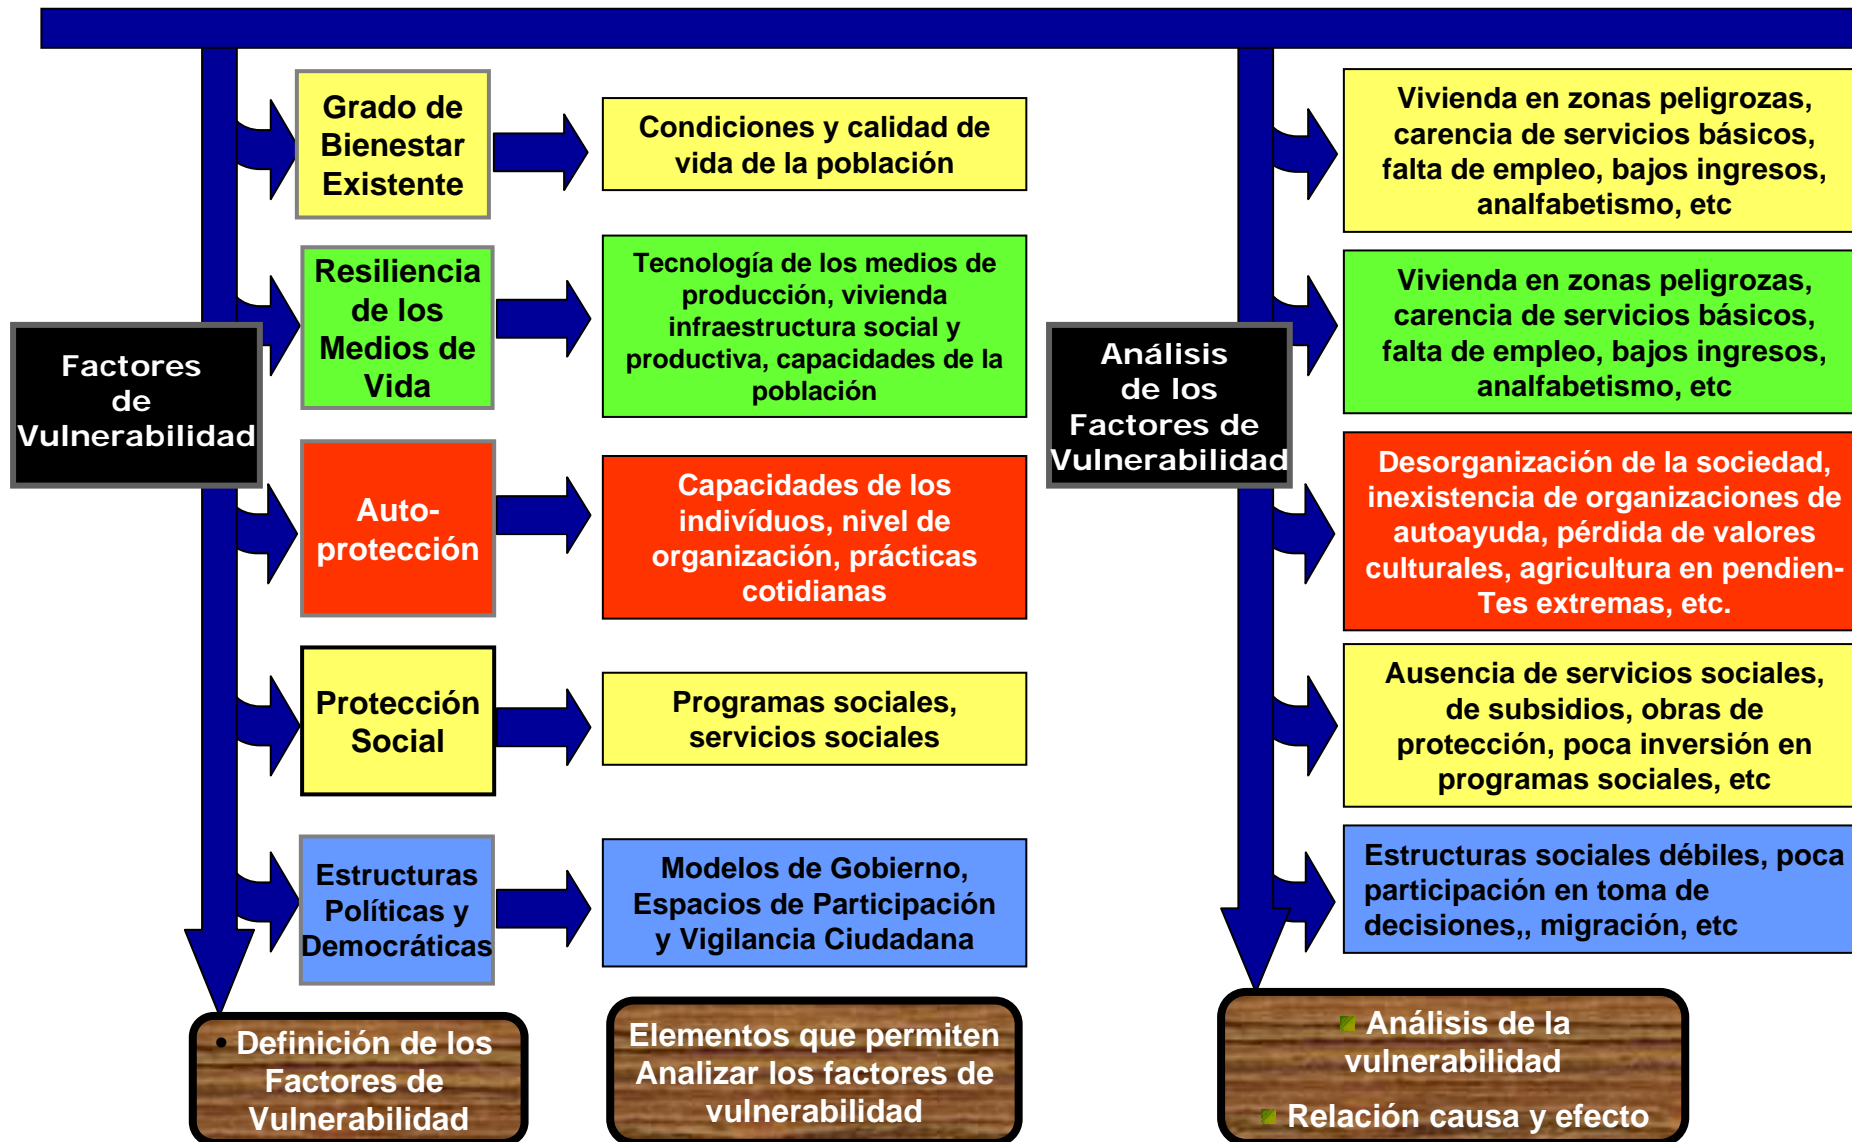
Factores de Vulnerabilidad

Grado de Bienestar Existente

Condiciones y calidad de vida de la población

Resiliencia de los Medios de Vida

Tecnología de los medios de producción, vivienda infraestructura social y productiva, capacidades de la población

Auto-protección

Capacidades de los indivíduos, nivel de organización, prácticas cotidianas

Protección Social

Programas sociales, servicios sociales

Estructuras Políticas y Democráticas

Modelos de Gobierno, Espacios de Participación y Vigilancia Ciudadana

Análisis de los Factores de Vulnerabilidad

Vivienda en zonas peligrozas, carencia de servicios básicos, falta de empleo, bajos ingresos, analfabetismo, etc

Vivienda en zonas peligrozas, carencia de servicios básicos, falta de empleo, bajos ingresos, analfabetismo, etc

Desorganización de la sociedad, inexistencia de organizaciones de autoayuda, pérdida de valores culturales, agricultura en pendien-Tes extremas, etc.

Ausencia de servicios sociales, de subsidios, obras de protección, poca inversión en programas sociales, etc

Estructuras sociales débiles, poca participación en toma de decisiones,, migración, etc

• Definición de los Factores de Vulnerabilidad

Elementos que permiten Analizar los factores de vulnerabilidad

Análisis de la vulnerabilidad

Relación causa y efecto